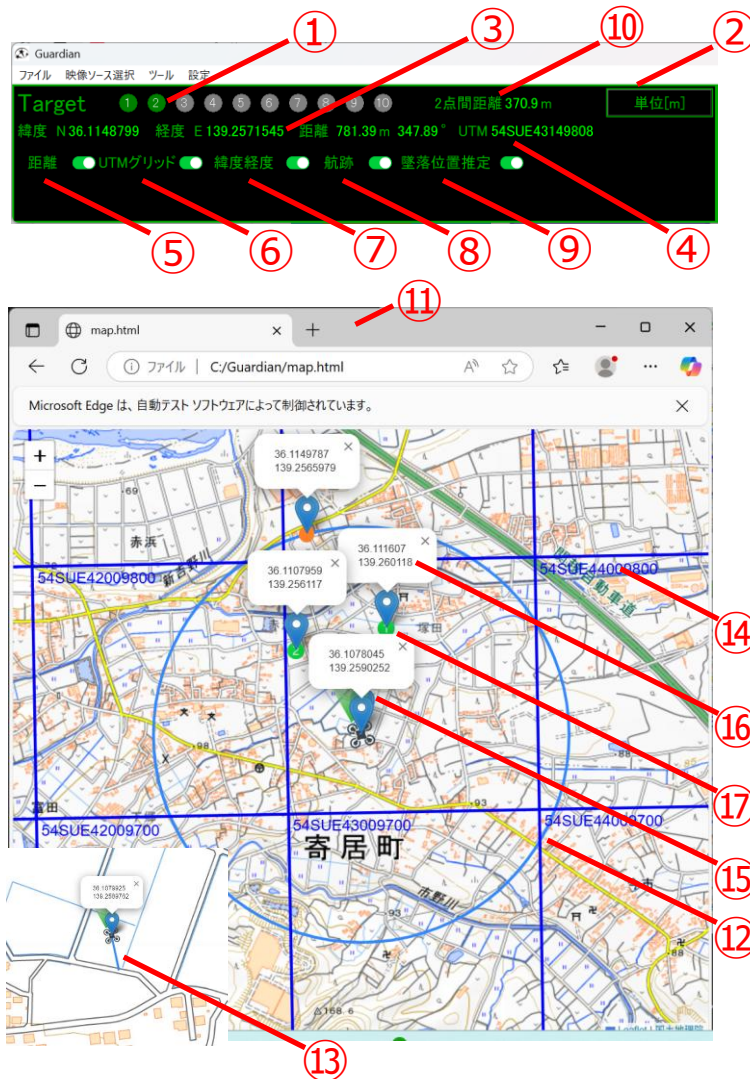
①
③
⑩
②

Guardian
ファイル 映像ソース選択 ツール 設定
Target 1 2 3 4 5 6 7 8 9 10 2点間距離 370.9 m 単位[m]
緯度 N36.1148799 経度 E139.2571545 距離 781.39 m 347.89° UTM 54SUE43149808
距離 UTMグリッド 緯度経度 航跡 墜落位置推定

⑤ ⑥ ⑦ ⑧ ⑨ ④

⑪
map.html × +
ファイル | C:/Guardian/map.html
Microsoft Edge は、自動テスト ソフトウェアによって制御されています。

+
−
36.1149787
139.2565979
×
赤浜
36.111607
139.260118
×
54SUE42009800
54SUE44009800
⑭
36.1107959
139.256117
×
塚田
36.1078045
139.2590252
×
⑯
⑰
富田
54SUE42009700
54SUE43009700
54SUE44009700
⑮
寄居町
36.1079925
139.2569752
×
⑫
⑬
Leaflet | 国土地理院